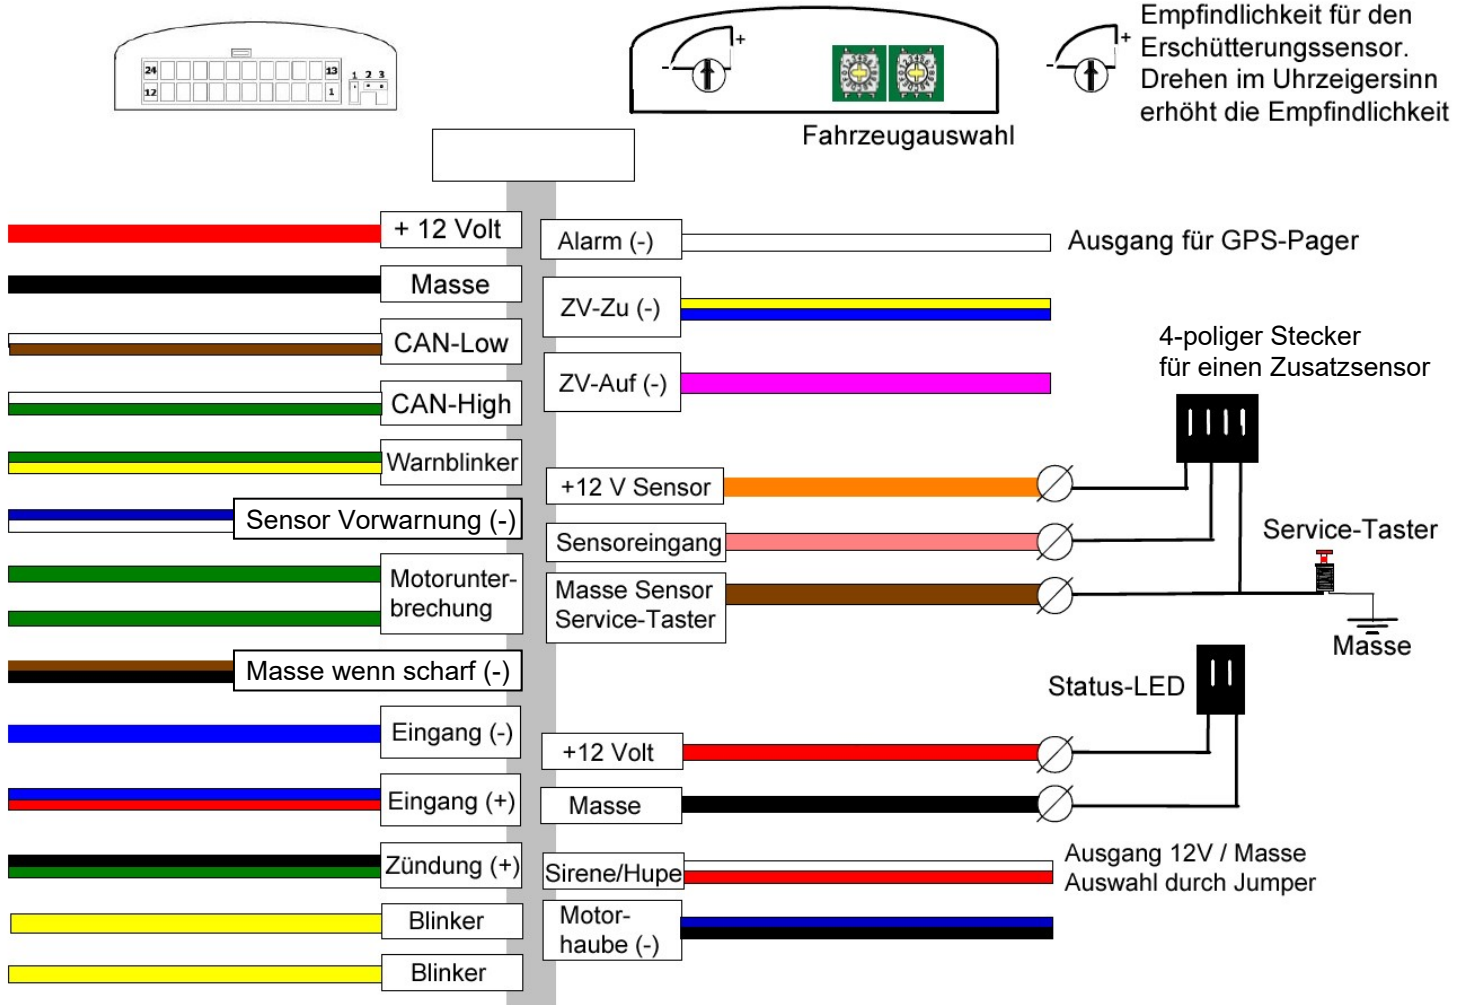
24
13
12
1
1 2 3
+
-
Fahrzeugauswahl
+
-
Empfindlichkeit für den Erschütterungssensor. Drehen im Uhrzeigersinn erhöht die Empfindlichkeit

+ 12 Volt
Masse
CAN-Low
CAN-High
Warnblinker
Sensor Vorwarnung (-)
Motorunterbrechung
Masse wenn scharf (-)
Eingang (-)
Eingang (+)
Zündung (+)
Blinker
Blinker

Alarm (-)
Ausgang für GPS-Pager
ZV-Zu (-)
ZV-Auf (-)
4-poliger Stecker für einen Zusatzsensor
+12 V Sensor
Sensoreingang
Service-Taster
Masse Sensor Service-Taster
Masse
Status-LED
+12 Volt
Masse
Sirene/Hupe
Ausgang 12V / Masse Auswahl durch Jumper
Motorhaube (-)